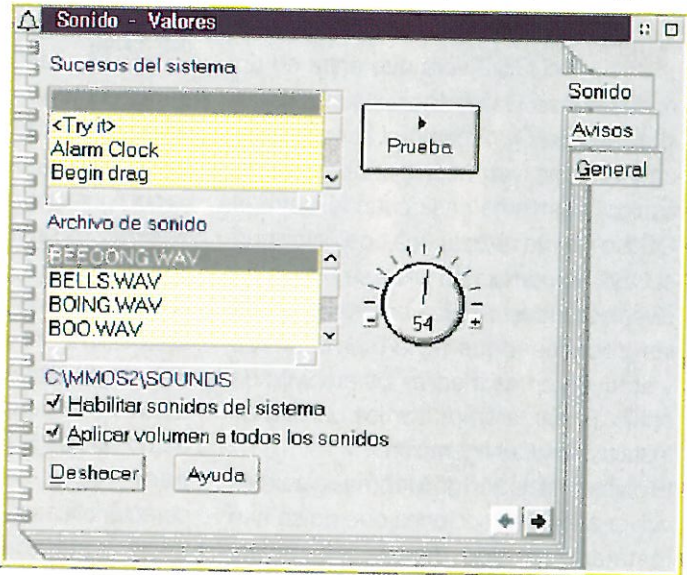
Sonido - Valores

Sucesos del sistema

<Try it>
Alarm Clock
Begin drag

Prueba

Sonido
Avisos
General

Archivo de sonido

BEEOONG.WAV
BELLS.WAV
BOING.WAV
BOO.WAV

54

C:\MMOS2\SOUNDS
Habilitar sonidos del sistema
Aplicar volumen a todos los sonidos

Deshacer
Ayuda